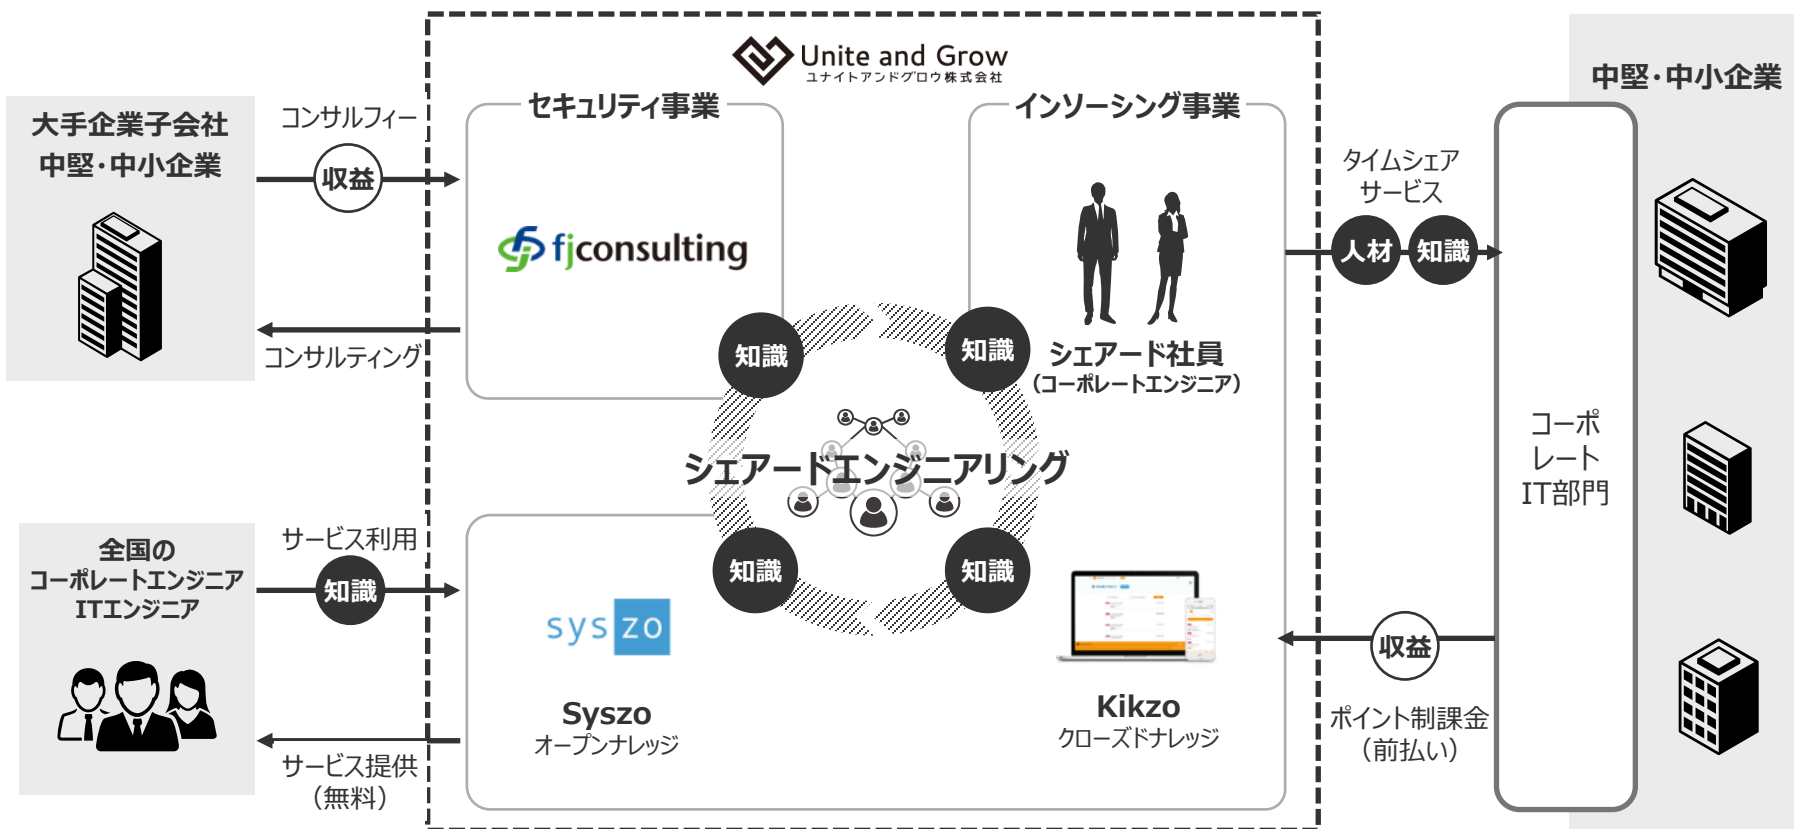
Unite and Grow
ユナイトアンドグロウ株式会社

大手企業子会社
中堅・中小企業

コンサルフィー
収益

コンサルティング

セキュリティ事業

fjconsulting

インソーシング事業

シェアード社員
(コーポレートエンジニア)

知識
知識
シェアードエンジニアリング
知識
知識

全国の
コーポレートエンジニア
ITエンジニア

サービス利用
知識

サービス提供
(無料)

syszo

Syszo
オープンナレッジ

Kikzo
クローズドナレッジ

タイムシェア
サービス
人材
知識

収益
ポイント制課金
(前払い)

中堅・中小企業

コーポ
レート
IT部門